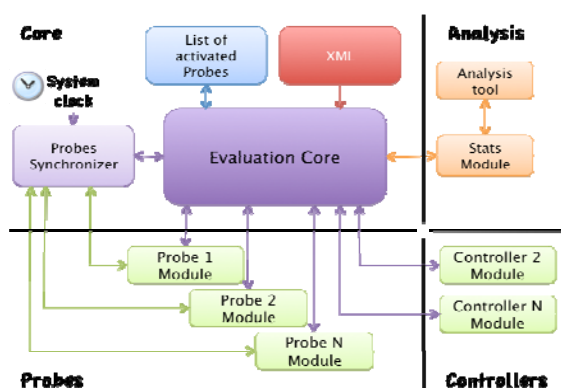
Core

System clock

List of activated Probes

XMI

Analysis

Analysis tool

Probes Synchronizer

Evaluation Core

Stats Module

Probe 1 Module

Probe 2 Module

Probe N Module

Controller 2 Module

Controller N Module

Probes

Controllers